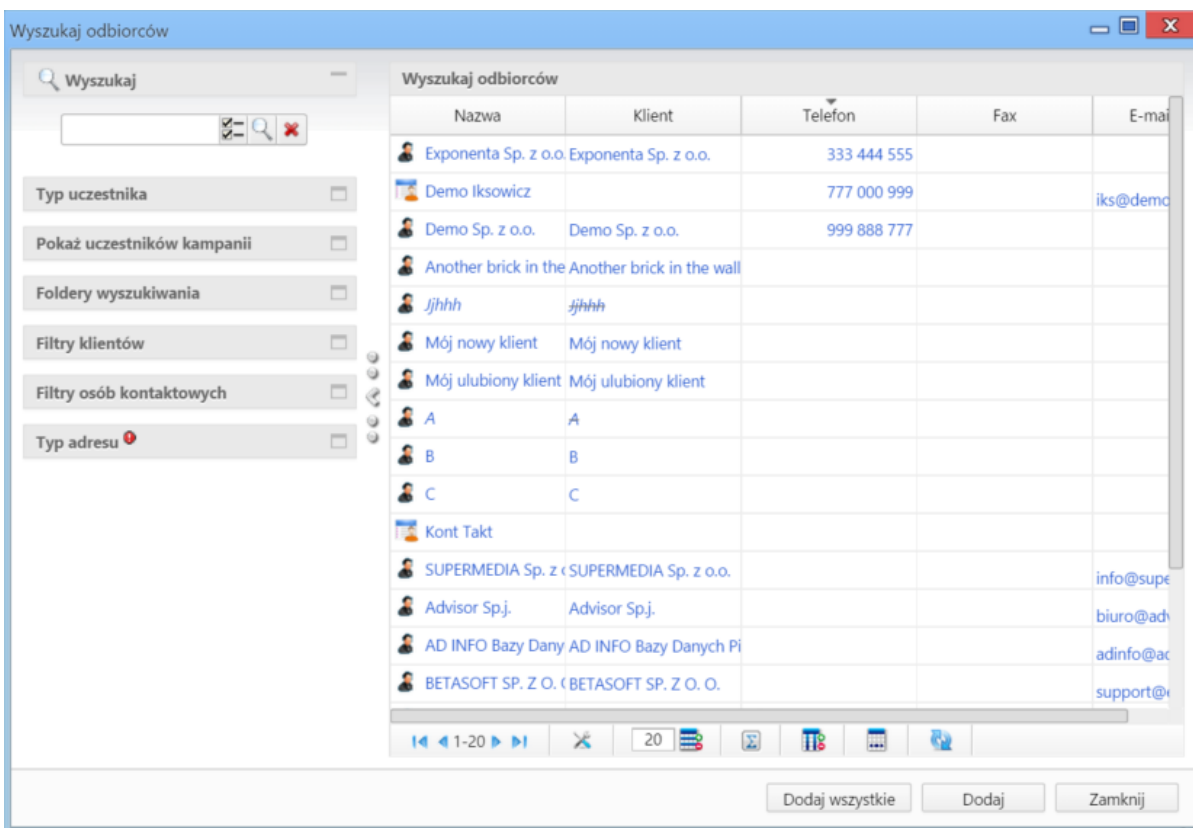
Wyszukaj odbiorców

Wyszukaj

Typ uczestnika

Pokaż uczestników kampanii

Foldery wyszukiwania

Filtry klientów

Filtry osób kontaktowych

Typ adresu

Wyszukaj odbiorców

| Nazwa | Klient | Telefon | Fax | E-mai |
|---|---|---|---|---|
| Exponenta Sp. z o.o. | Exponenta Sp. z o.o. | 333 444 555 | | |
| Demo Iksowicz | | 777 000 999 | | iks@demo |
| Demo Sp. z o.o. | Demo Sp. z o.o. | 999 888 777 | | |
| Another brick in the | Another brick in the wall | | | |
| Jjhhh | Jjhhh | | | |
| Mój nowy klient | Mój nowy klient | | | |
| Mój ulubiony klient | Mój ulubiony klient | | | |
| A | A | | | |
| B | B | | | |
| C | C | | | |
| Kont Takt | | | | |
| SUPERMEDIA Sp. z ( | SUPERMEDIA Sp. z o.o. | | | info@supe |
| Advisor Sp.j. | Advisor Sp.j. | | | biuro@adv |
| AD INFO Bazy Dany | AD INFO Bazy Danych Pi | | | adinfo@ac |
| BETASOFT SP. Z O. ( | BETASOFT SP. Z O. O. | | | support@ |

1-20

20

Dodaj wszystkie

Dodaj

Zamknij